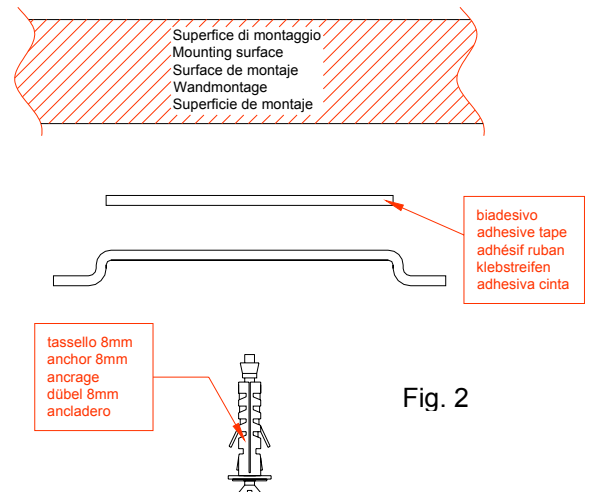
Superfice di montaggio
Mounting surface
Surface de montaje
Wandmontage
Superficie de montaje

biadesivo
adhesive tape
adhésif ruban
klebstreifen
adhesiva cinta

tassello 8mm
anchor 8mm
ancrage
dübel 8mm
ancladero

Fig. 2